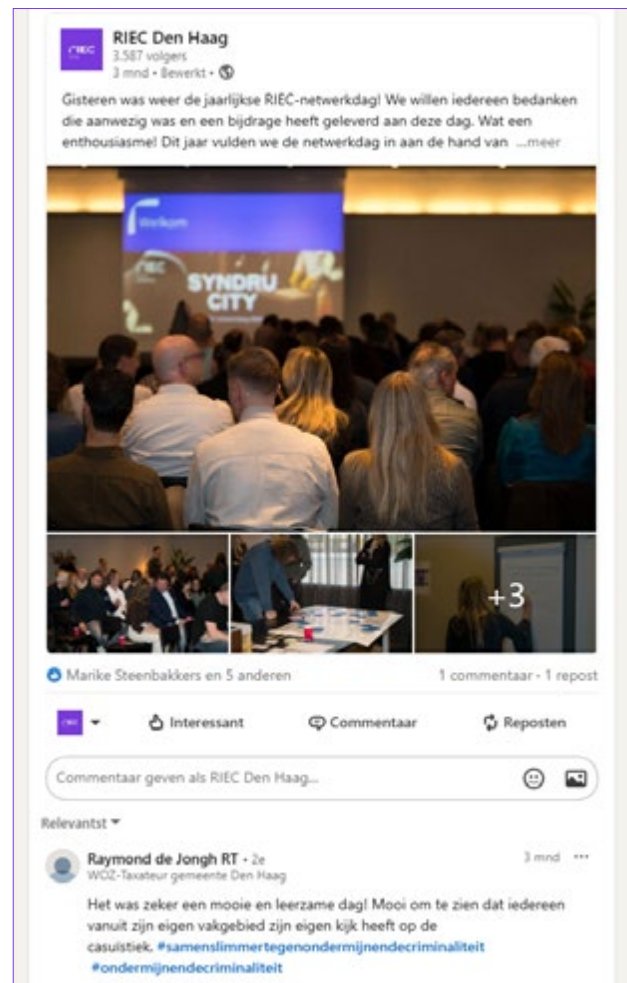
RIEC

RIEC Den Haag
3.587 volgers
3 mnd • Bewerkt •

Gisteren was weer de jaarlijkse RIEC-netwerkdag! We willen iedereen bedanken die aanwezig was en een bijdrage heeft geleverd aan deze dag. Wat een enthousiasme! Dit jaar vulden we de netwerkdag in aan de hand van ...meer

Welkom

RIEC

SYNDRU CITY

+3

Marike Steenbakkers en 5 anderen

1 commentaar • 1 repost

Interessant

Commentaar

Reposten

Commentaar geven als RIEC Den Haag...

Relevantst

Raymond de Jongh RT • 2e
WOZ-Taxateur gemeente Den Haag

3 mnd

Het was zeker een mooie en leerzame dag! Mooi om te zien dat iedereen vanuit zijn eigen vakgebied zijn eigen kijk heeft op de casuistiek. #samenslimmertegenondermijnendecriminaliteit #ondermijnendecriminaliteit